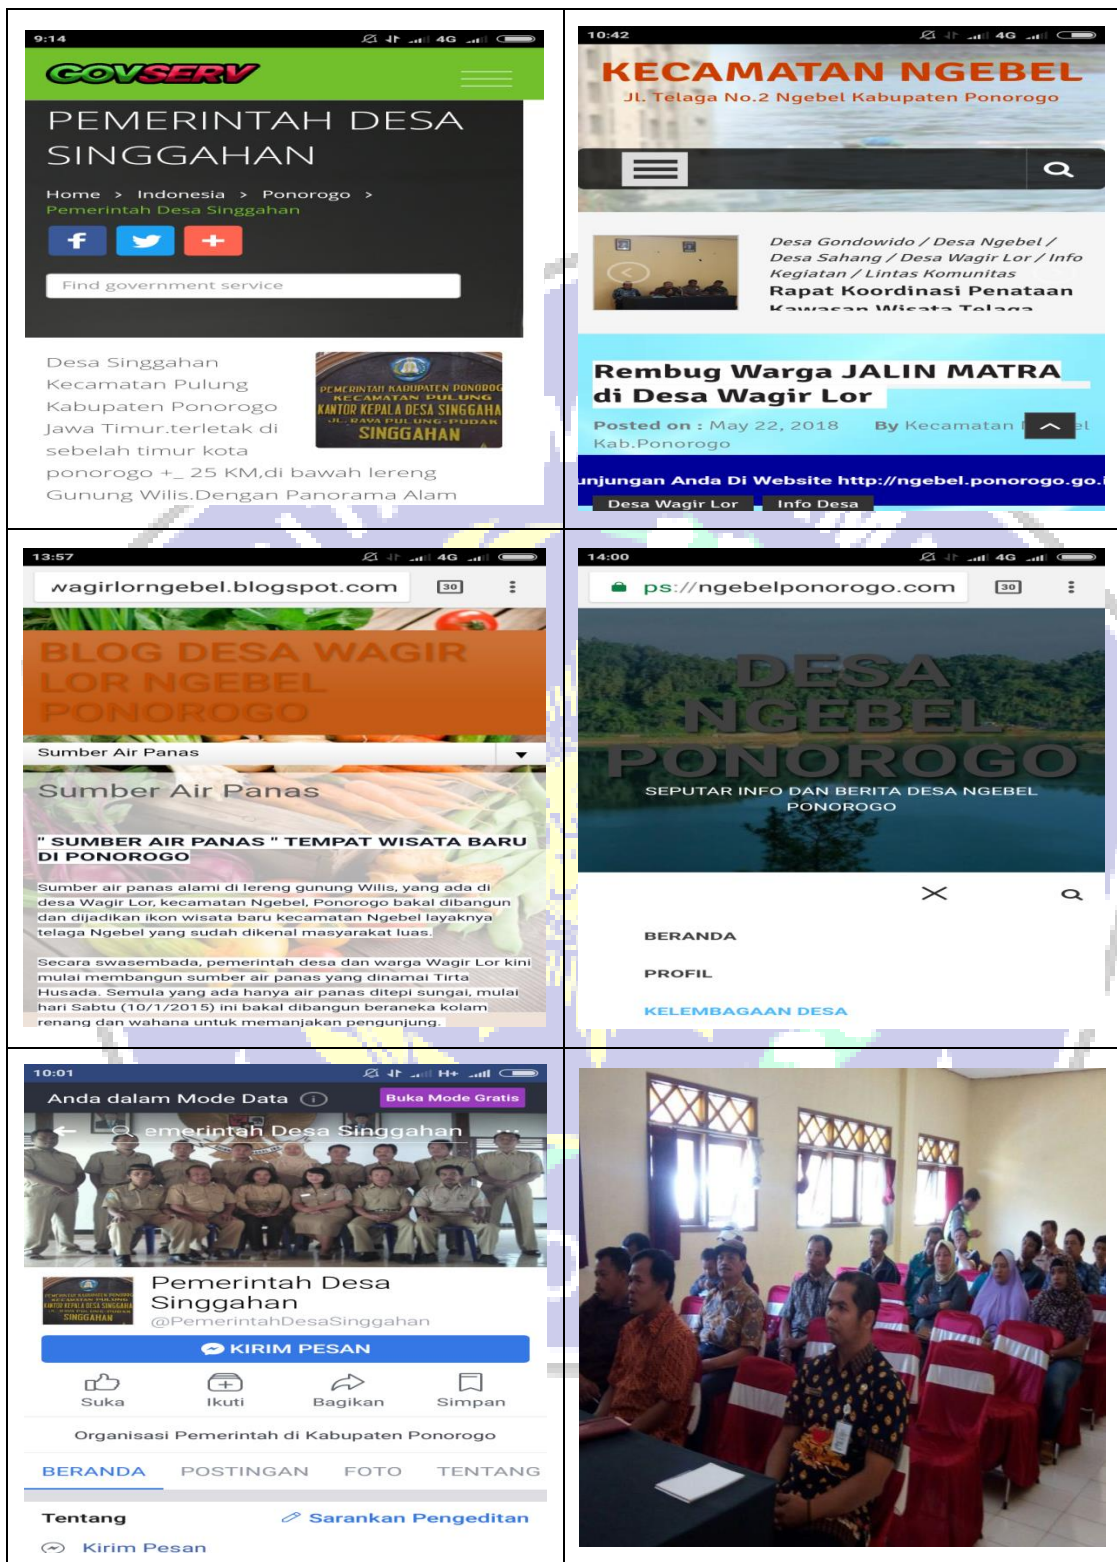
9:14

GOVSERV

PEMERINTAH DESA SINGGAHAN

Home > Indonesia > Ponorogo > Pemerintah Desa Singgahan

Find government service

Desa Singgahan Kecamatan Pulung Kabupaten Ponorogo Jawa Timur.terletak di sebelah timur kota ponorogo +_ 25 KM,di bawah lereng Gunung Wilis.Dengan Panorama Alam

PEMERINTAH KABUPATEN PONOROGO KECAMATAN PULUNG KANTOR KEPALA DESA SINGGAHAN JL. RAYA PULUNG-PUDAK SINGGAHAN

10:42

KECAMATAN NGEBEL

Jl. Telaga No.2 Ngebel Kabupaten Ponorogo

Desa Gondowido / Desa Ngebel / Desa Sahang / Desa Wagir Lor / Info Kegiatan / Lintas Komunitas

Rapat Koordinasi Penataan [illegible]

Rembug Warga JALIN MATRA di Desa Wagir Lor

Posted on : May 22, 2018 By Kecamatan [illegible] Kab.Ponorogo

unjungan Anda Di Website http://ngebel.ponorogo.go.i

Desa Wagir Lor Info Desa

13:57

wagirlorngebel.blogspot.com

BLOG DESA WAGIR LOR NGEBEL PONOROGO

Sumber Air Panas

Sumber Air Panas

" SUMBER AIR PANAS " TEMPAT WISATA BARU DI PONOROGO

Sumber air panas alami di lereng gunung Wilis, yang ada di desa Wagir Lor, kecamatan Ngebel, Ponorogo bakal dibangun dan dijadikan ikon wisata baru kecamatan Ngebel layaknya telaga Ngebel yang sudah dikenal masyarakat luas.

Secara swasembada, pemerintah desa dan warga Wagir Lor kini mulai membangun sumber air panas yang dinamai Tirta Husada. Semula yang ada hanya air panas ditepi sungai, mulai hari Sabtu (10/1/2015) ini bakal dibangun beraneka kolam renang dan wahana untuk memanjakan pengunjung.

14:00

ps://ngebelponorogo.com

DESA NGEBEL PONOROGO

SEPUTAR INFO DAN BERITA DESA NGEBEL PONOROGO

BERANDA

PROFIL

KELEMBAGAAN DESA

10:01

Anda dalam Mode Data

Buka Mode Gratis

emerintah Desa Singgahan

Pemerintah Desa Singgahan

@PemerintahDesaSinggahan

KIRIM PESAN

Suka Ikuti Bagikan Simpan

Organisasi Pemerintah di Kabupaten Ponorogo

BERANDA POSTINGAN FOTO TENTANG

Tentang

Sarankan Pengeditan

Kirim Pesan